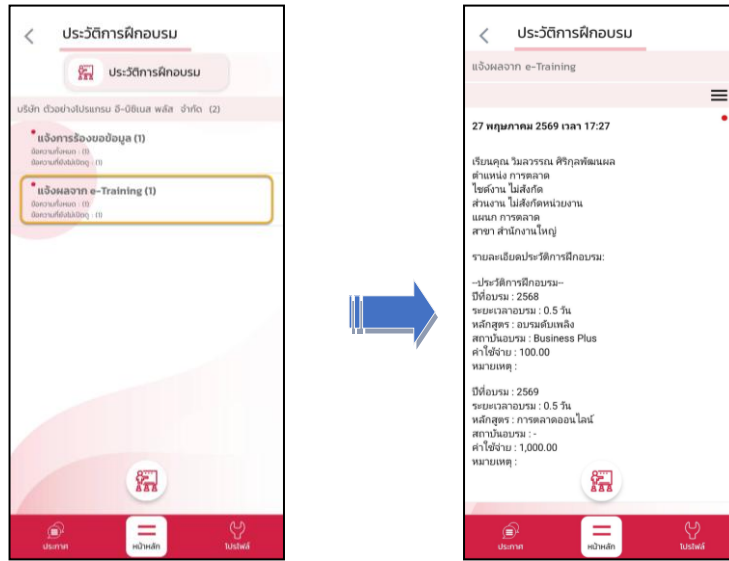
ประวัติการฝึกอบรม

ประวัติการฝึกอบรม

บริษัท ตัวอย่างโปรแกรม อี-บิซิเนส พลัส จำกัด (2)

แจ้งการร้องขอข้อมูล (1)
ข้อความทั้งหมด : (1)
ข้อความที่ยังไม่เปิดดู : (1)

แจ้งผลจาก e-Training (1)
ข้อความทั้งหมด : (1)
ข้อความที่ยังไม่เปิดดู : (1)

ประกาศ
หน้าหลัก
โปรไฟล์

ประวัติการฝึกอบรม

แจ้งผลจาก e-Training

27 พฤษภาคม 2569 เวลา 17:27

เรียนคุณ วิมลวรรณ ศิริกุลพัฒนผล
ตำแหน่ง การตลาด
ไซต์งาน ไม่สังกัด
ส่วนงาน ไม่สังกัดหน่วยงาน
แผนก การตลาด
สาขา สำนักงานใหญ่

รายละเอียดประวัติการฝึกอบรม:

--ประวัติการฝึกอบรม--
ปีที่อบรม : 2568
ระยะเวลาอบรม : 0.5 วัน
หลักสูตร : อบรมดับเพลิง
สถาบันอบรม : Business Plus
ค่าใช้จ่าย : 100.00
หมายเหตุ :

ปีที่อบรม : 2569
ระยะเวลาอบรม : 0.5 วัน
หลักสูตร : การตลาดออนไลน์
สถาบันอบรม : -
ค่าใช้จ่าย : 1,000.00
หมายเหตุ :

ประกาศ
หน้าหลัก
โปรไฟล์